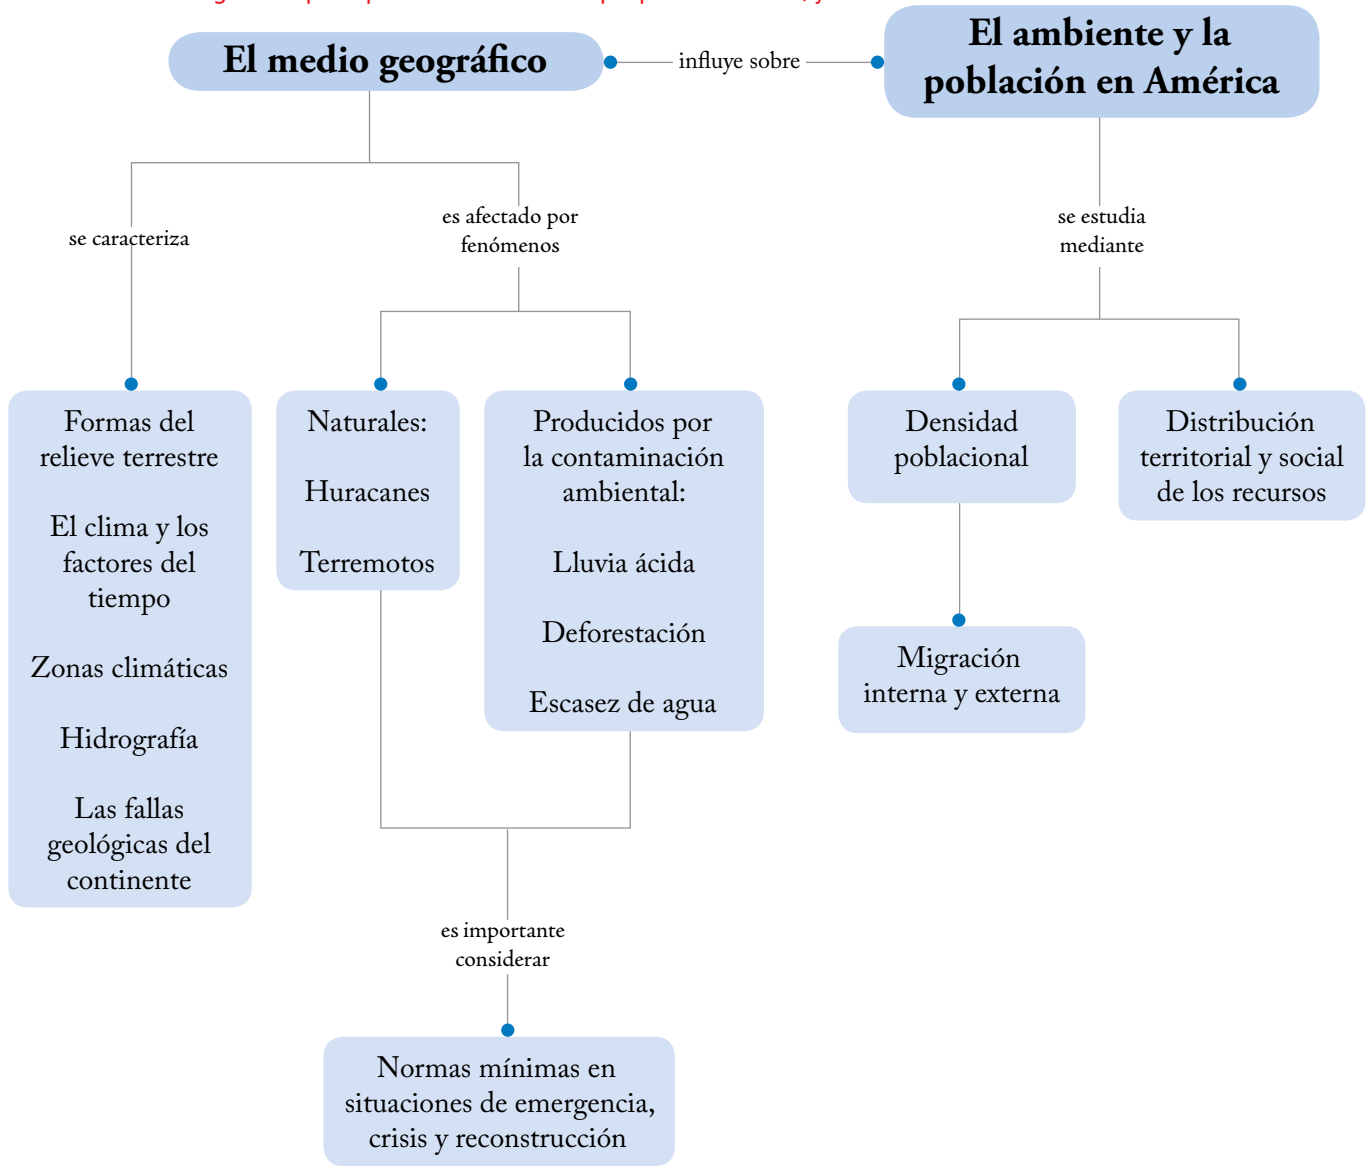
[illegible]

El medio geográfico

influye sobre

El ambiente y la población en América

se caracteriza

es afectado por fenómenos

se estudia mediante

Formas del relieve terrestre

El clima y los factores del tiempo

Zonas climáticas

Hidrografía

Las fallas geológicas del continente

Naturales:

Huracanes

Terremotos

Producidos por la contaminación ambiental:

Lluvia ácida

Deforestación

Escasez de agua

Densidad poblacional

Distribución territorial y social de los recursos

Migración interna y externa

es importante considerar

Normas mínimas en situaciones de emergencia, crisis y reconstrucción